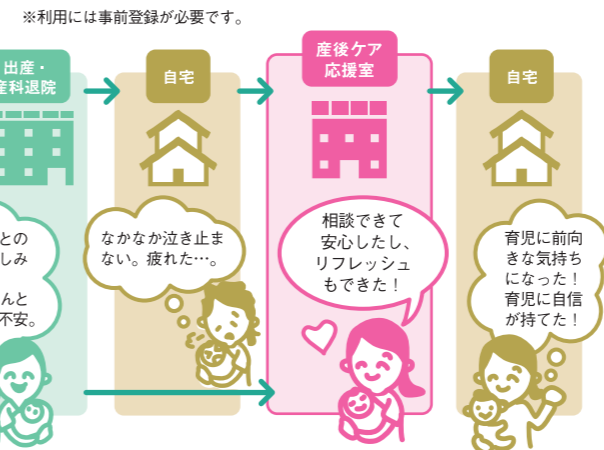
※利用には事前登録が必要です。

出産・
産科退院

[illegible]との
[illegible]しみ

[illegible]んと
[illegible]不安。

自宅

なかなか泣き止まない。疲れた…。

産後ケア
応援室

相談できて
安心したし、
リフレッシュ
もできた！

自宅

育児に前向きな気持ちになった！
育児に自信が持てた！